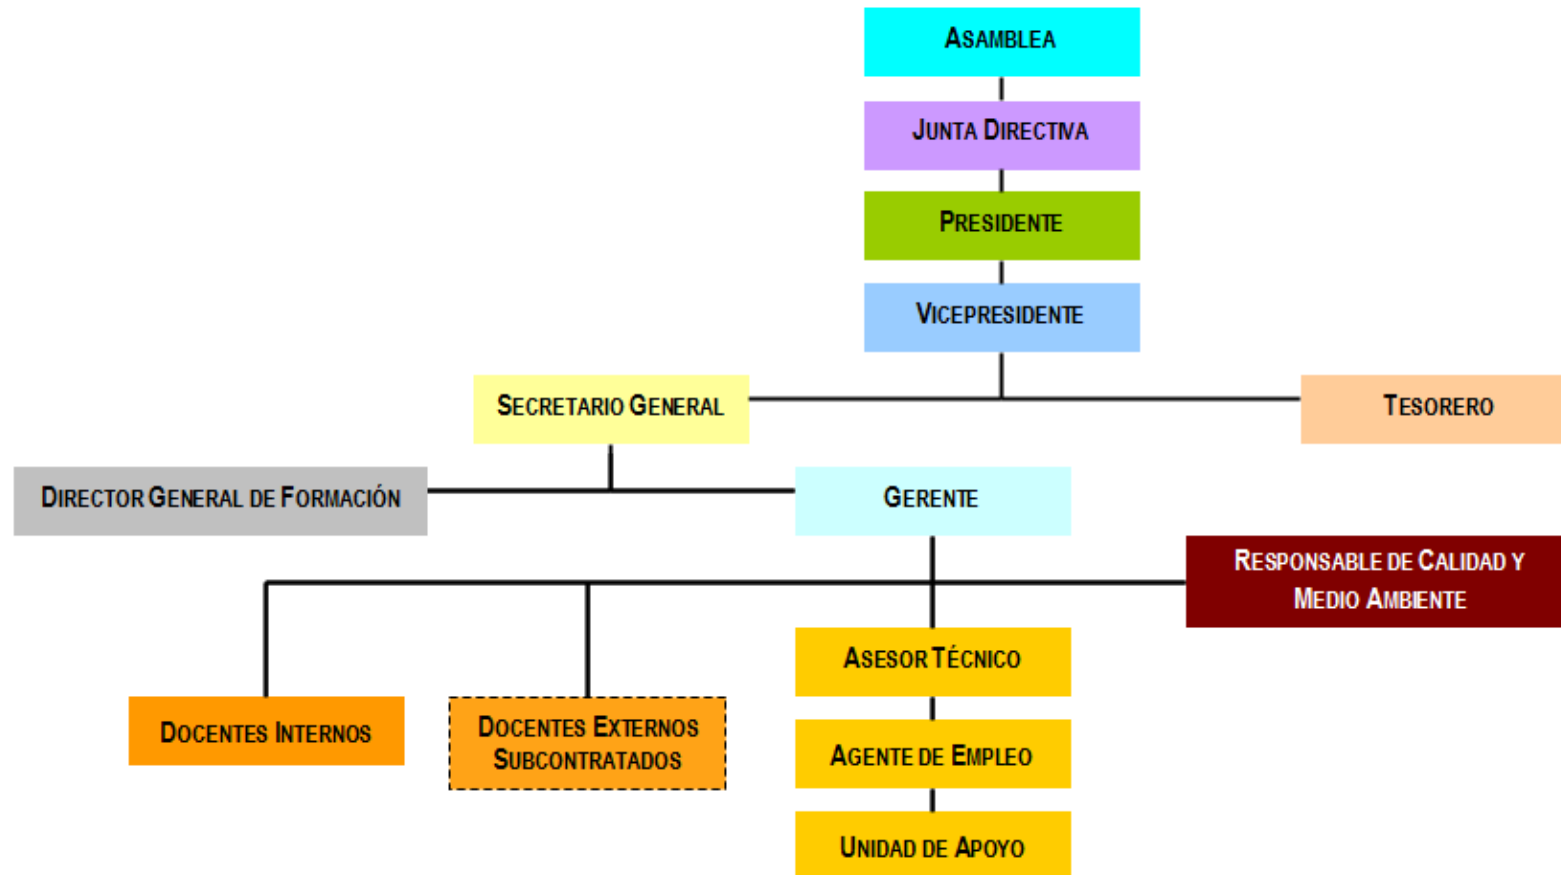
Asamblea

Junta Directiva

Presidente

Vicepresidente

Secretario General

Tesorero

Director General de Formación

Gerente

Responsable de Calidad y Medio Ambiente

Asesor Técnico

Docentes Internos

Docentes Externos Subcontratados

Agente de Empleo

Unidad de Apoyo